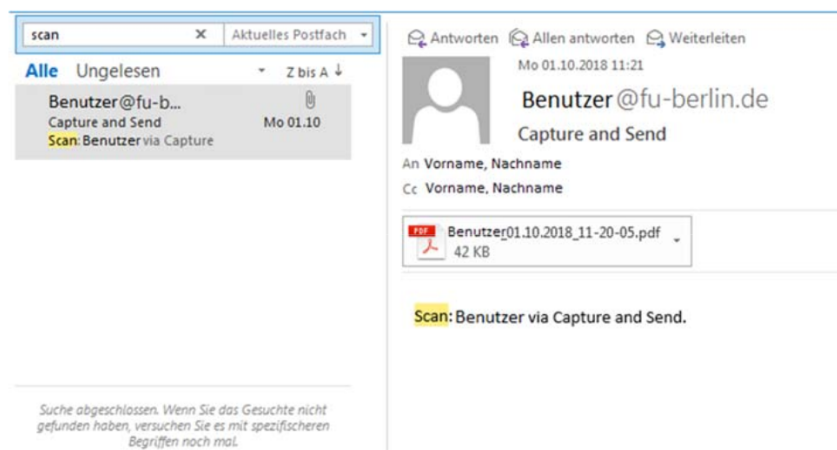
scan ✕ Aktuelles Postfach

Alle Ungelesen Z bis A

Benutzer@fu-b...
Capture and Send Mo 01.10
Scan: Benutzer via Capture

Suche abgeschlossen. Wenn Sie das Gesuchte nicht gefunden haben, versuchen Sie es mit spezifischeren Begriffen noch mal.

Antworten Allen antworten Weiterleiten

Mo 01.10.2018 11:21

Benutzer@fu-berlin.de

Capture and Send

An Vorname, Nachname

Cc Vorname, Nachname

PDF Benutzer01.10.2018_11-20-05.pdf
42 KB

Scan: Benutzer via Capture and Send.